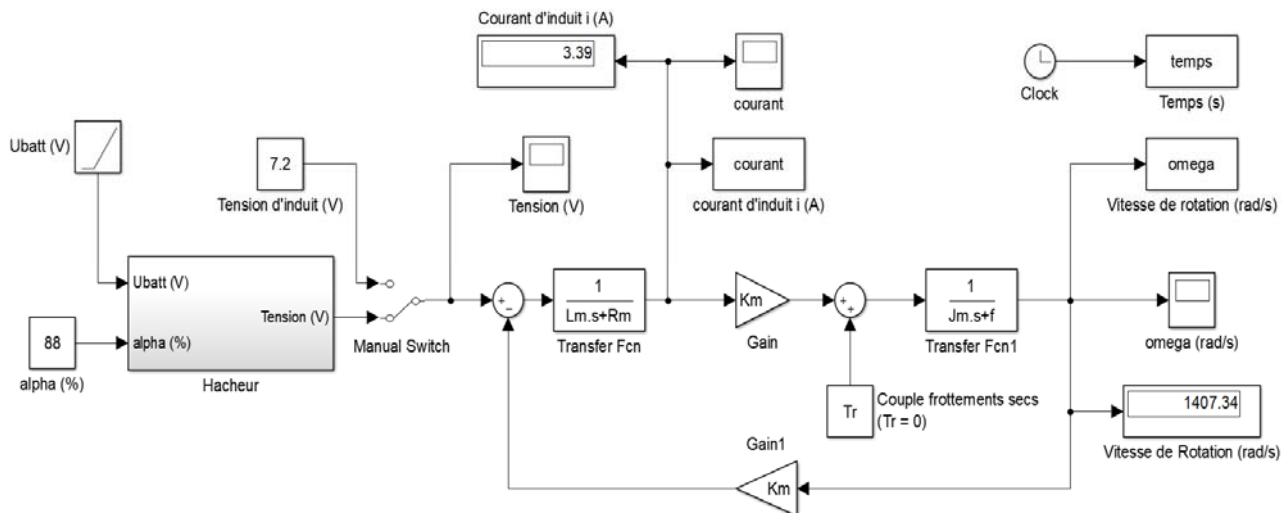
Courant d'induit i (A)

3.39

courant

Clock

temps

Temps (s)

Ubatt (V)

7.2

Tension d'induit (V)

Tension (V)

courant

courant d'induit i (A)

omega

Vitesse de rotation (rad/s)

Ubatt (V)

Tension (V)

88

alpha (%)

alpha (%)

Hacheur

Manual Switch

+
-

$\frac{1}{Lm.s+Rm}$

Transfer Fcn

Km

Gain

+
+

$\frac{1}{Jm.s+f}$

Transfer Fcn1

omega (rad/s)

Tr

Couple frottements secs (Tr = 0)

1407.34

Vitesse de Rotation (rad/s)

Gain1

Km